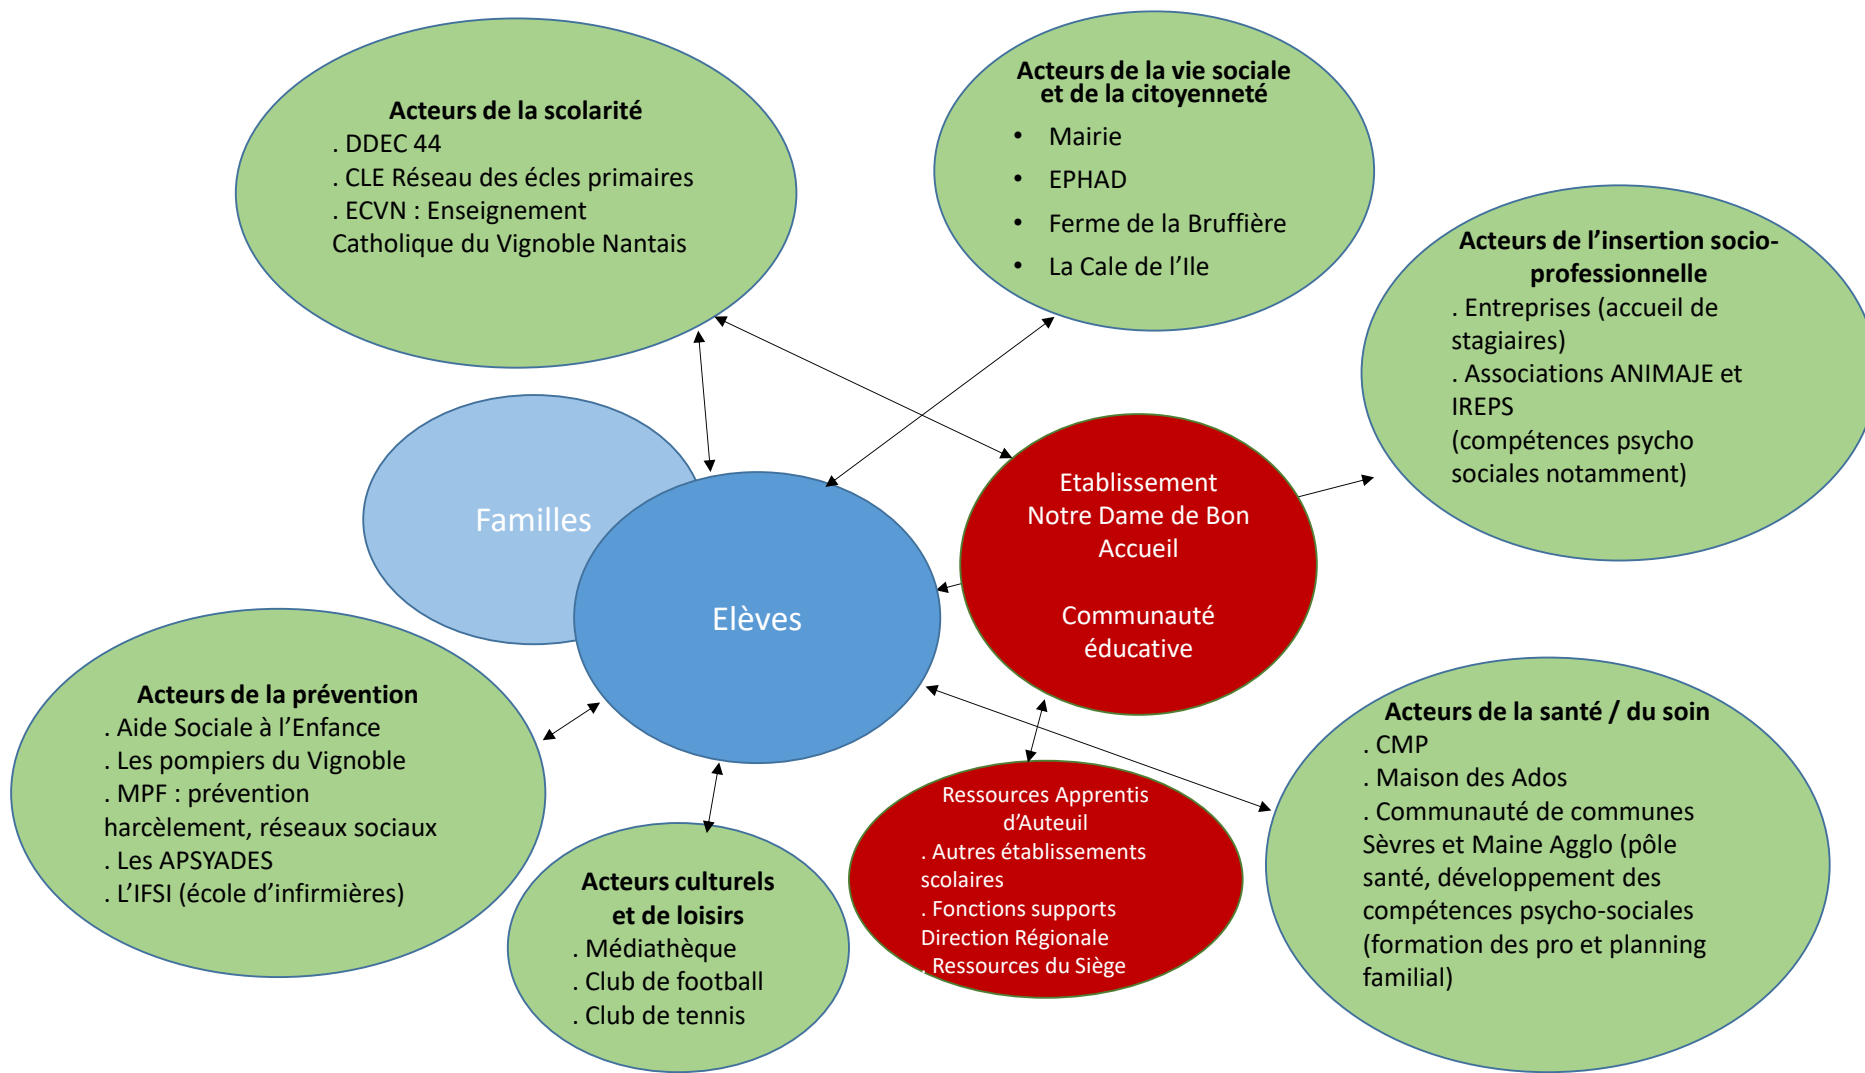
Acteurs de la scolarité
. DDEC 44
. CLE Réseau des écles primaires
. ECVN : Enseignement Catholique du Vignoble Nantais

Acteurs de la vie sociale et de la citoyenneté
• Mairie
• EPHAD
• Ferme de la Bruffière
• La Cale de l'Ile

Acteurs de l'insertion socio-professionnelle
. Entreprises (accueil de stagiaires)
. Associations ANIMAJE et IREPS
(compétences psycho sociales notamment)

Familles

Elèves

Etablissement Notre Dame de Bon Accueil

Communauté éducative

Acteurs de la prévention
. Aide Sociale à l'Enfance
. Les pompiers du Vignoble
. MPF : prévention harcèlement, réseaux sociaux
. Les APSYADES
. L'IFSI (école d'infirmières)

Acteurs culturels et de loisirs
. Médiathèque
. Club de football
. Club de tennis

Ressources Apprentis d'Auteuil
. Autres établissements scolaires
. Fonctions supports Direction Régionale
. Ressources du Siège

Acteurs de la santé / du soin
. CMP
. Maison des Ados
. Communauté de communes Sèvres et Maine Agglo (pôle santé, développement des compétences psycho-sociales (formation des pro et planning familial)